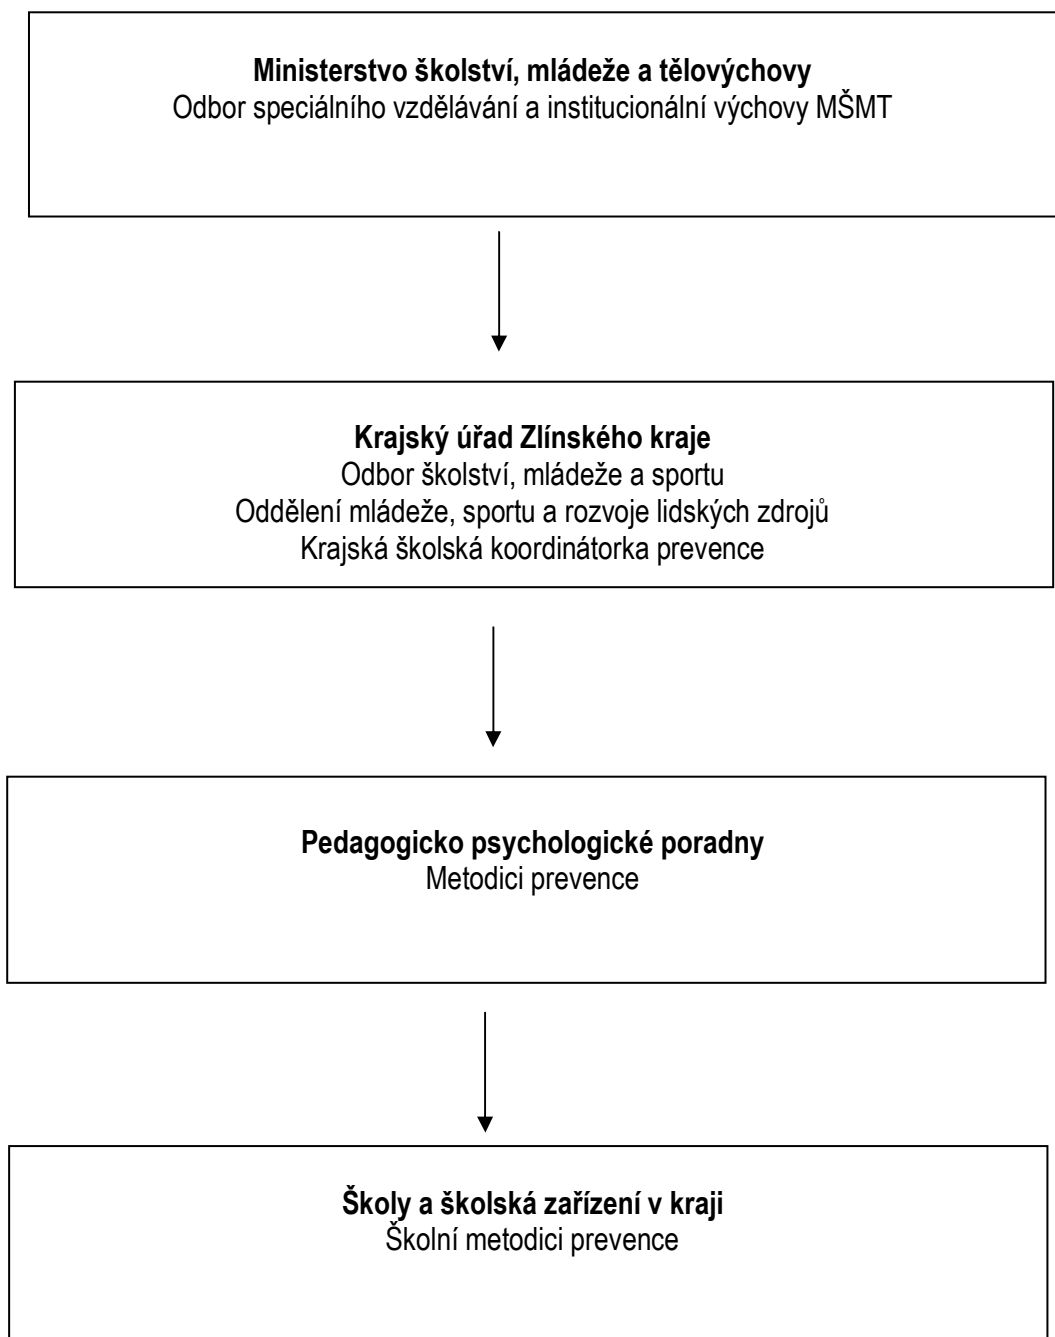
**Ministerstvo školství, mládeže a tělovýchovy**
Odbor speciálního vzdělávání a institucionální výchovy MŠMT

**Krajský úřad Zlínského kraje**
Odbor školství, mládeže a sportu
Oddělení mládeže, sportu a rozvoje lidských zdrojů
Krajská školská koordinátorka prevence

**Pedagogicko psychologické poradny**
Metodici prevence

**Školy a školská zařízení v kraji**
Školní metodici prevence